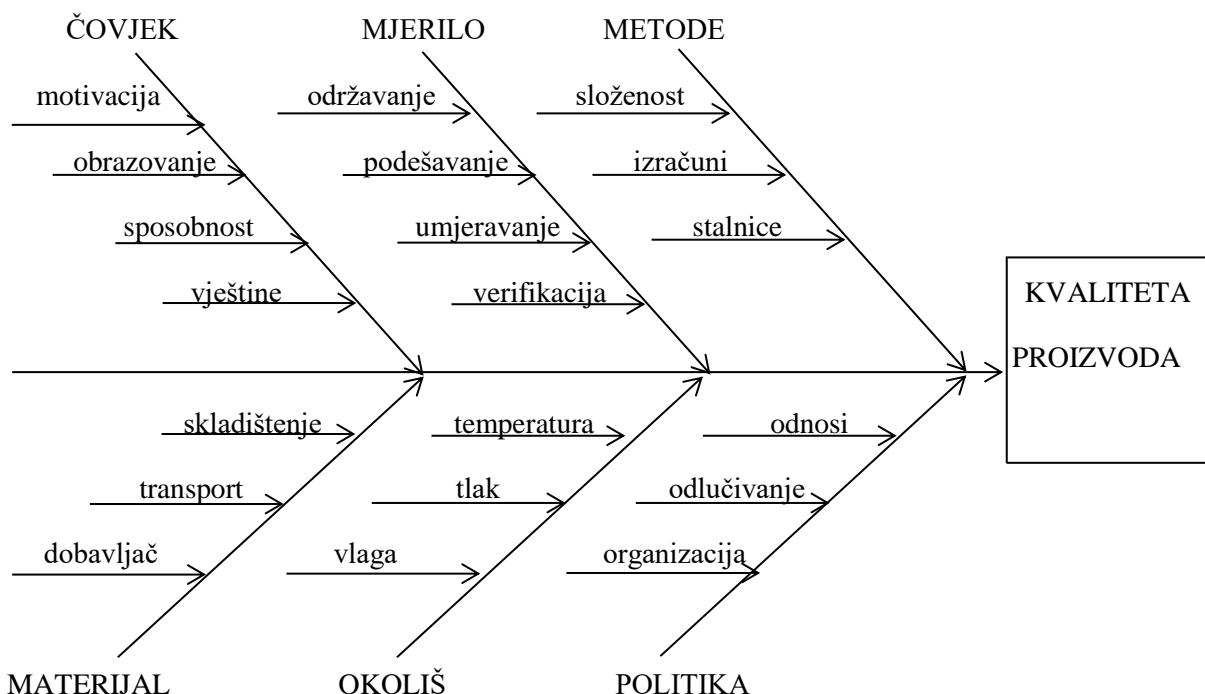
ČOVJEK
motivacija
obrazovanje
sposobnost
vještine

MJERILO
održavanje
podešavanje
umjeravanje
verifikacija

METODE
složenost
izračuni
stalnice

KVALITETA PROIZVODA

skladištenje
transport
dobavljač
MATERIJAL

temperatura
tlak
vlaga
OKOLIŠ

odnosi
odlučivanje
organizacija
POLITIKA